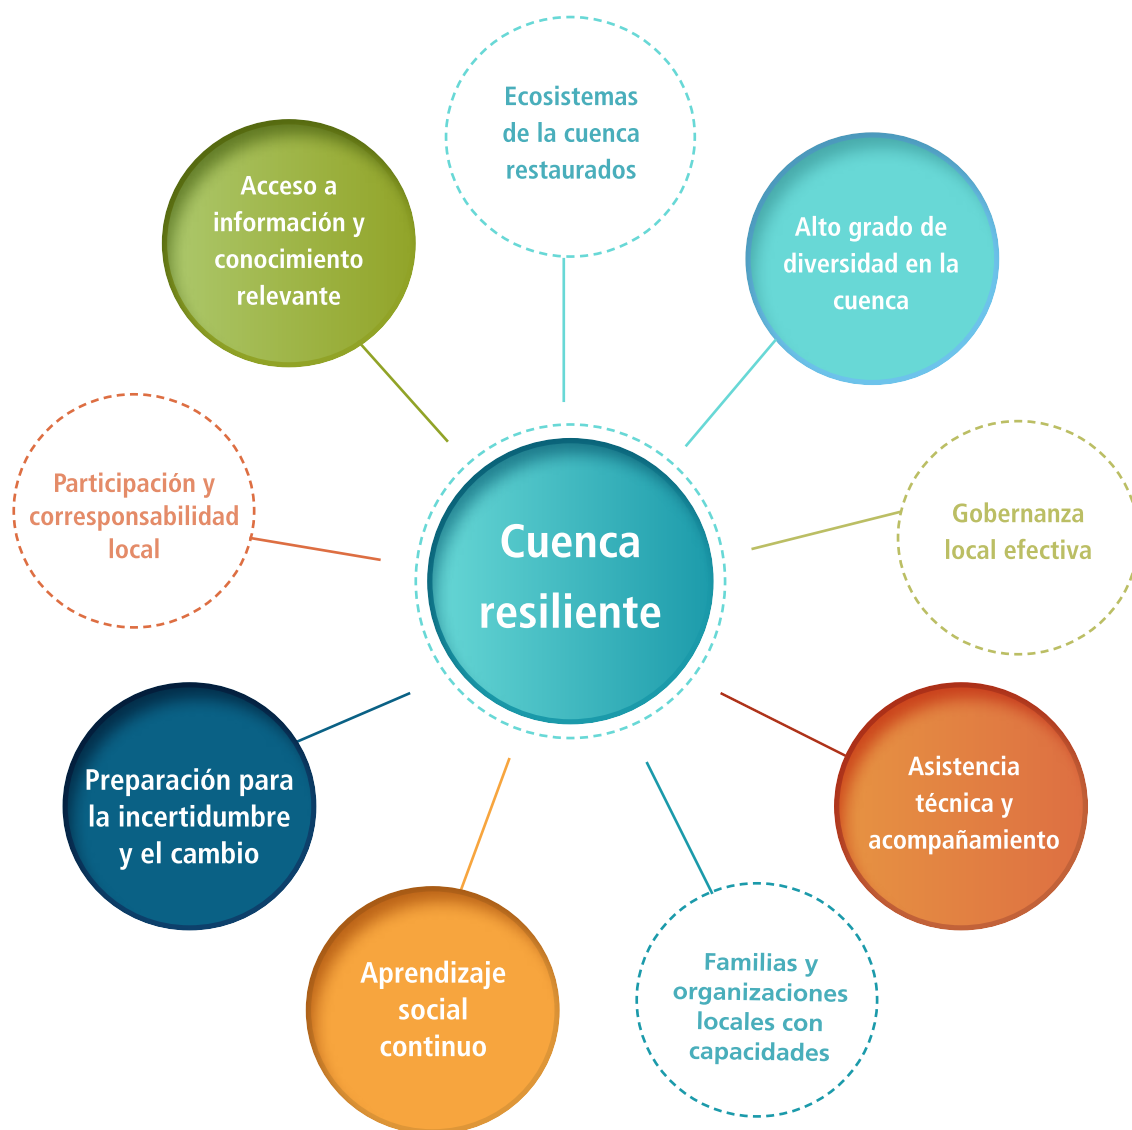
Ecosistemas de la cuenca restaurados

Acceso a información y conocimiento relevante

Alto grado de diversidad en la cuenca

Participación y corresponsabilidad local

Cuenca resiliente

Gobernanza local efectiva

Asistencia técnica y acompañamiento

Preparación para la incertidumbre y el cambio

Aprendizaje social continuo

Familias y organizaciones locales con capacidades